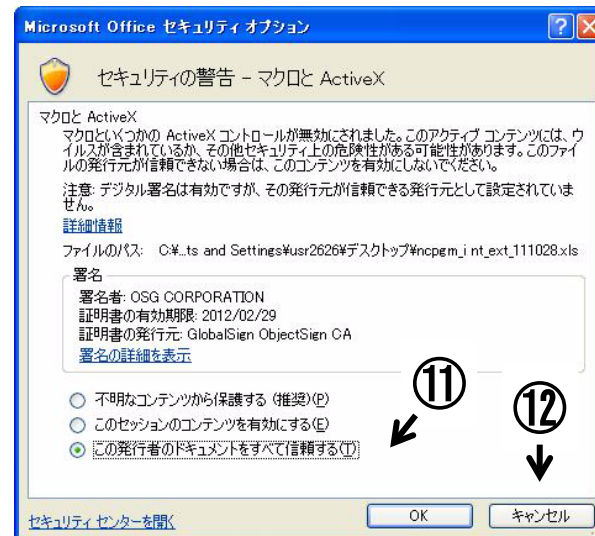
Microsoft Office セキュリティ オプション

セキュリティの警告 - マクロと ActiveX

マクロと ActiveX

マクロといくつかの ActiveX コントロールが無効にされました。このアクティブ コンテンツには、ウイルスが含まれているか、その他セキュリティ上の危険性がある可能性があります。このファイルの発行元が信頼できない場合は、このコンテンツを有効にしないでください。

注意: デジタル署名は有効ですが、その発行元が信頼できる発行元として設定されていません。

詳細情報

ファイルのパス: C:¥...ts and Settings¥usr2626¥デスクトップ¥ncpgm_i nt_ext_111028.xls

署名

署名者: OSG CORPORATION
証明書の有効期限: 2012/02/29
証明書の発行元: GlobalSign ObjectSign CA
署名の詳細を表示

⑪

⑫

不明なコンテンツから保護する (推奨)(P)
このセッションのコンテンツを有効にする(E)
この発行者のドキュメントをすべて信頼する(T)

セキュリティ センターを開く

OK

キャンセル